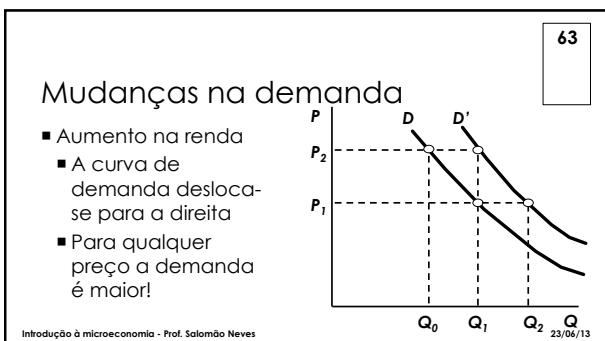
63

Mudanças na demanda

- Aumento na renda
  - A curva de demanda desloca-se para a direita
  - Para qualquer preço a demanda é maior!

P

D

D'

$P_2$

$P_1$

$Q_0$

$Q_1$

$Q_2$

Q

Introdução à microeconomia - Prof. Salomão Neves

23/06/13